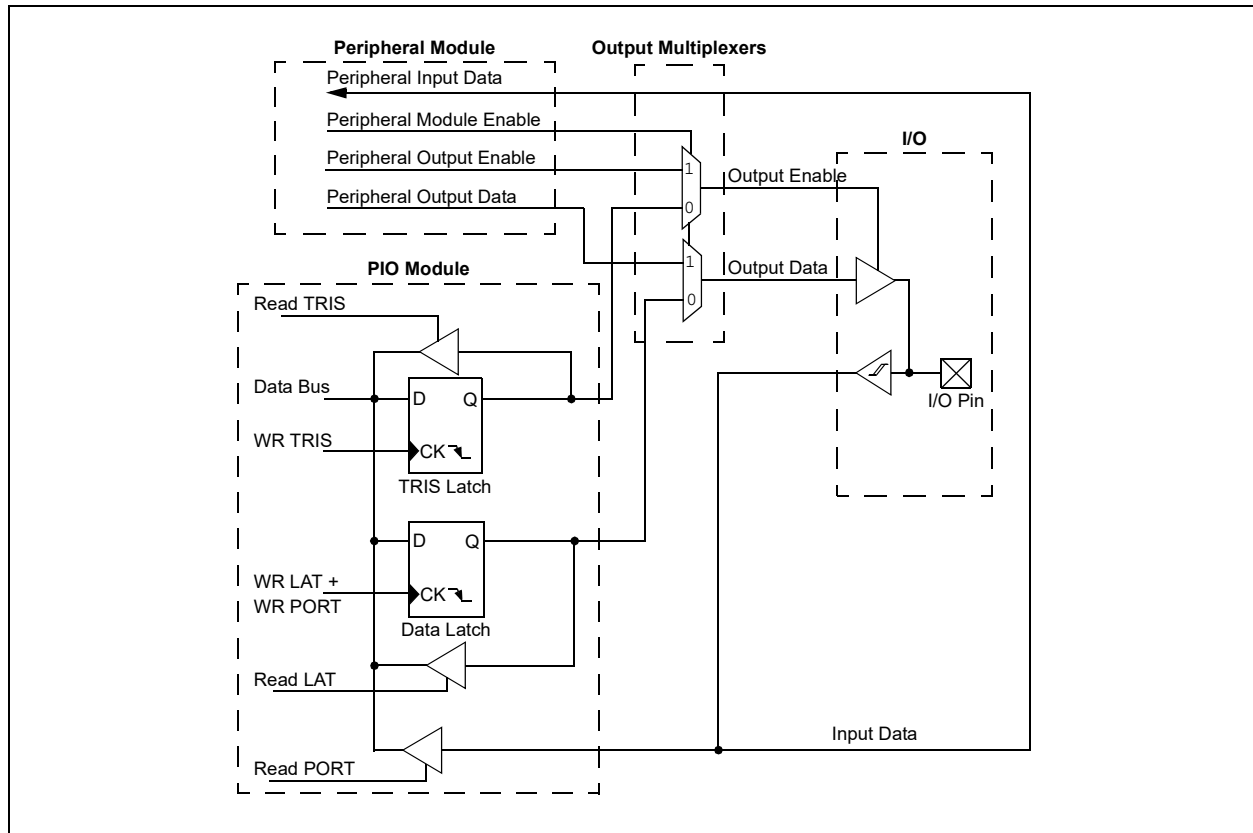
Peripheral Module
Output Multiplexers
Peripheral Input Data
Peripheral Module Enable
Peripheral Output Enable
Peripheral Output Data
I/O
1
0
Output Enable
1
0
Output Data
PIO Module
Read TRIS
Data Bus
D
Q
WR TRIS
CK
TRIS Latch
I/O Pin
D
Q
WR LAT +
WR PORT
CK
Data Latch
Read LAT
Input Data
Read PORT